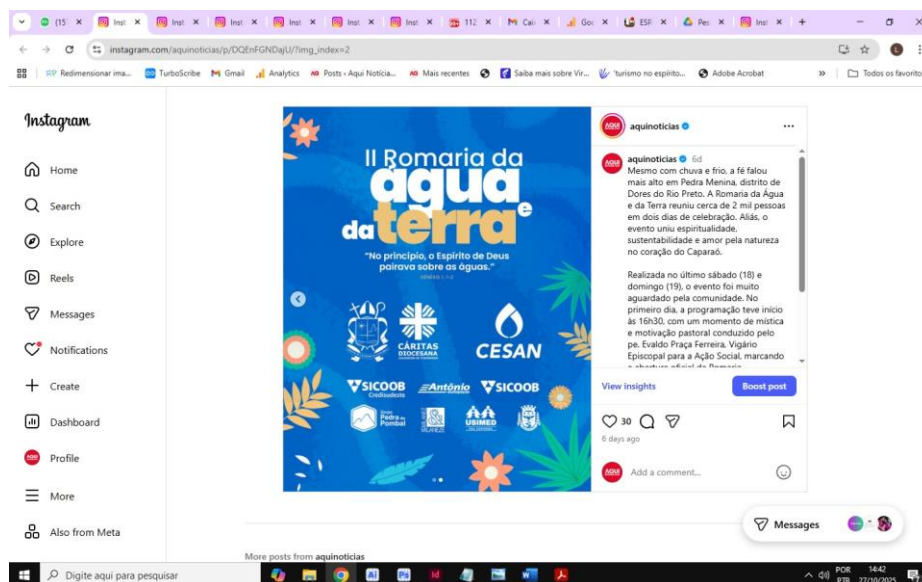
(15 | Inst | Inst | Inst | Inst | Inst | Inst | Inst | 112 | Cai | Goo | ESP | Pes | Inst

instagram.com/aquinoticias/p/DQEnFGNDajU/?img_index=2

Redimensionar ima... | TurboScribe | Gmail | Analytics | Posts ‹ Aqui Notícia... | Mais recentes | Saiba mais sobre Vir... | 'turismo no espirito... | Adobe Acrobat | Todos os favoritos

Instagram

Home
Search
Explore
Reels
Messages
Notifications
Create
Dashboard
Profile
More
Also from Meta

II Romaria da água e da terra

"No princípio, o Espírito de Deus pairava sobre as águas."
GÊNESIS 1, 1-2

CÁRITAS DIOCESANA
CESAN
SICOOB Credisudeste
Antônio
SICOOB
Pedra do Pombal
USIMED

aquinoticias

aquinoticias 6d
Mesmo com chuva e frio, a fé falou mais alto em Pedra Menina, distrito de Dores do Rio Preto. A Romaria da Água e da Terra reuniu cerca de 2 mil pessoas em dois dias de celebração. Aliás, o evento uniu espiritualidade, sustentabilidade e amor pela natureza no coração do Caparaó.

Realizada no último sábado (18) e domingo (19), o evento foi muito aguardado pela comunidade. No primeiro dia, a programação teve início às 16h30, com um momento de mística e motivação pastoral conduzido pelo pe. Evaldo Praça Ferreira, Vigário Episcopal para a Ação Social, marcando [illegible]

View insights
Boost post
30
6 days ago
Add a comment...

Messages

More posts from aquinoticias

Digite aqui para pesquisar
POR PTB 14:42 27/10/2025